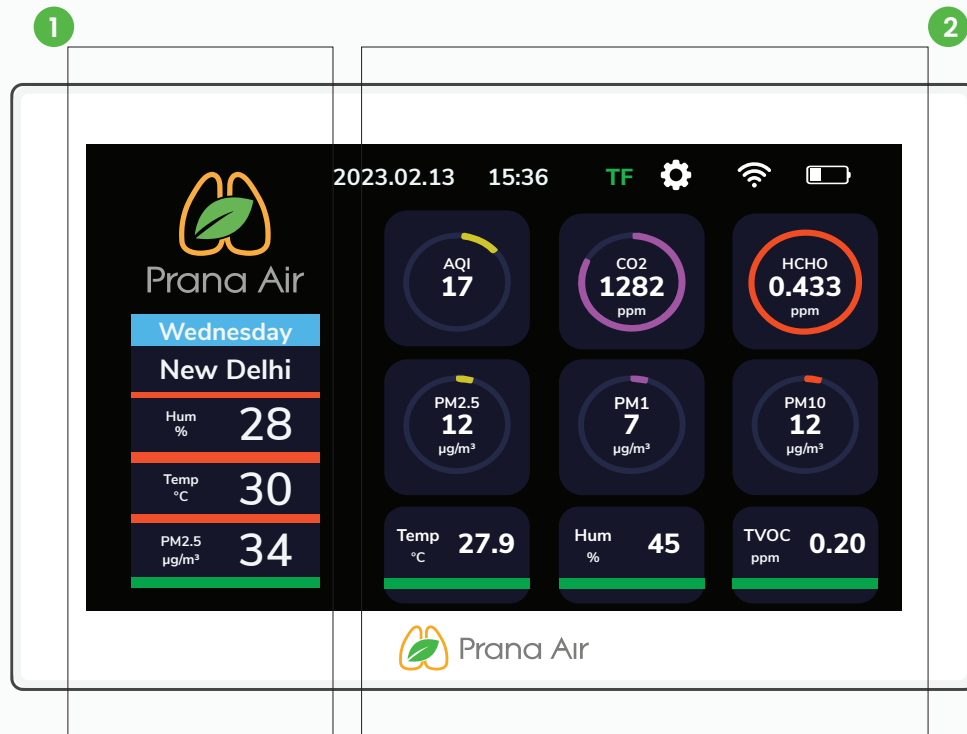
1

2

2023.02.13 15:36 TF

Prana Air

Wednesday

New Delhi

Hum
%
28

Temp
°C
30

PM2.5
µg/m³
34

AQI
17

CO2
1282
ppm

HCHO
0.433
ppm

PM2.5
12
µg/m³

PM1
7
µg/m³

PM10
12
µg/m³

Temp
°C
27.9

Hum
%
45

TVOC
ppm
0.20

Prana Air